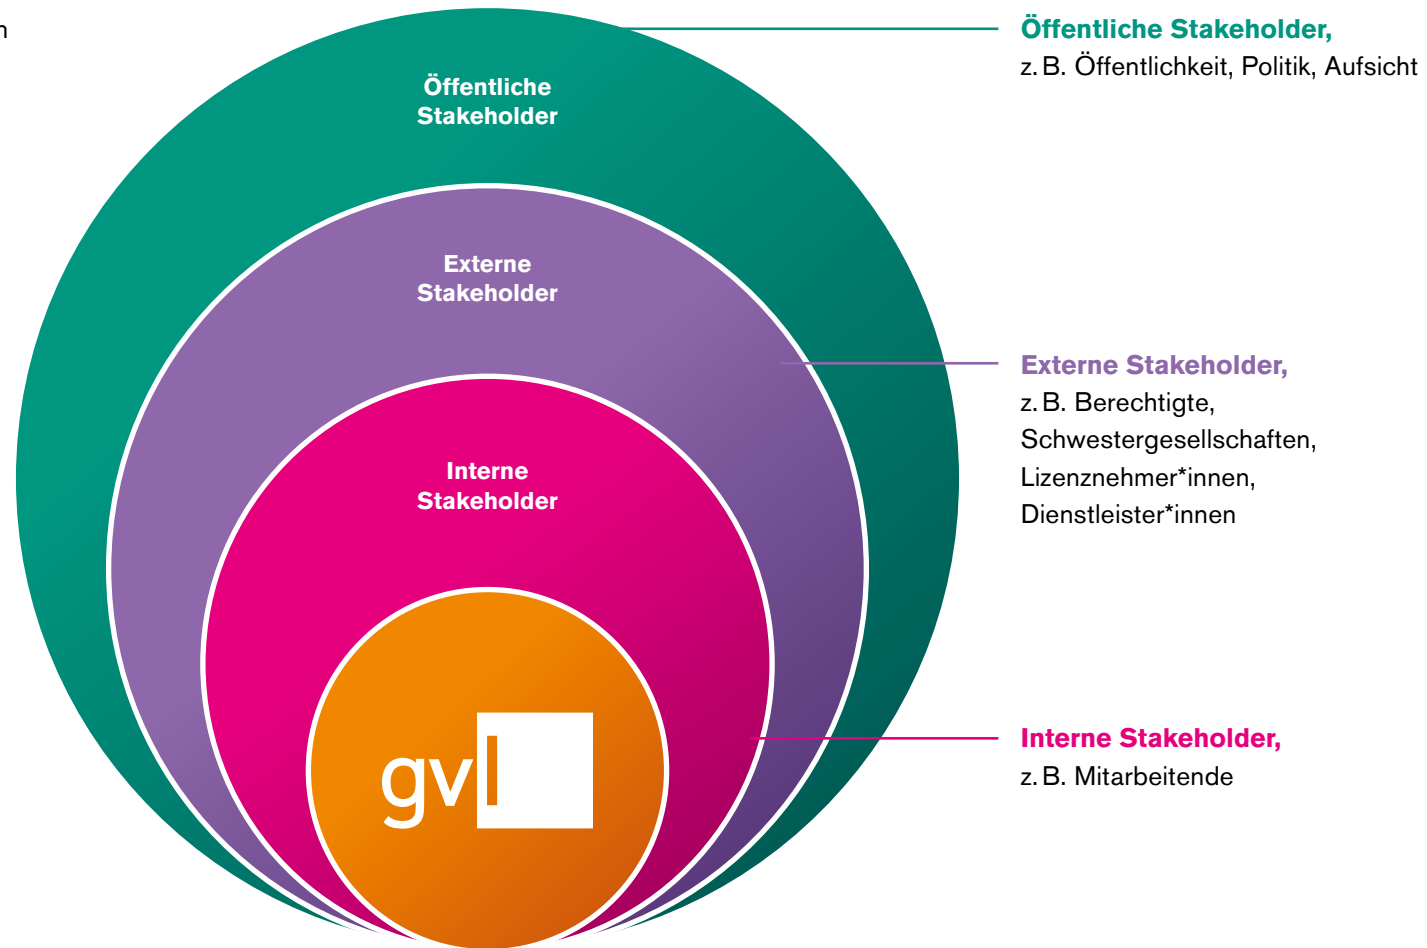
n

Öffentliche Stakeholder

Externe Stakeholder

Interne Stakeholder

gvl

**Öffentliche Stakeholder,**
z. B. Öffentlichkeit, Politik, Aufsicht

**Externe Stakeholder,**
z. B. Berechtigte, Schwestergesellschaften, Lizenznehmer*innen, Dienstleister*innen

**Interne Stakeholder,**
z. B. Mitarbeitende